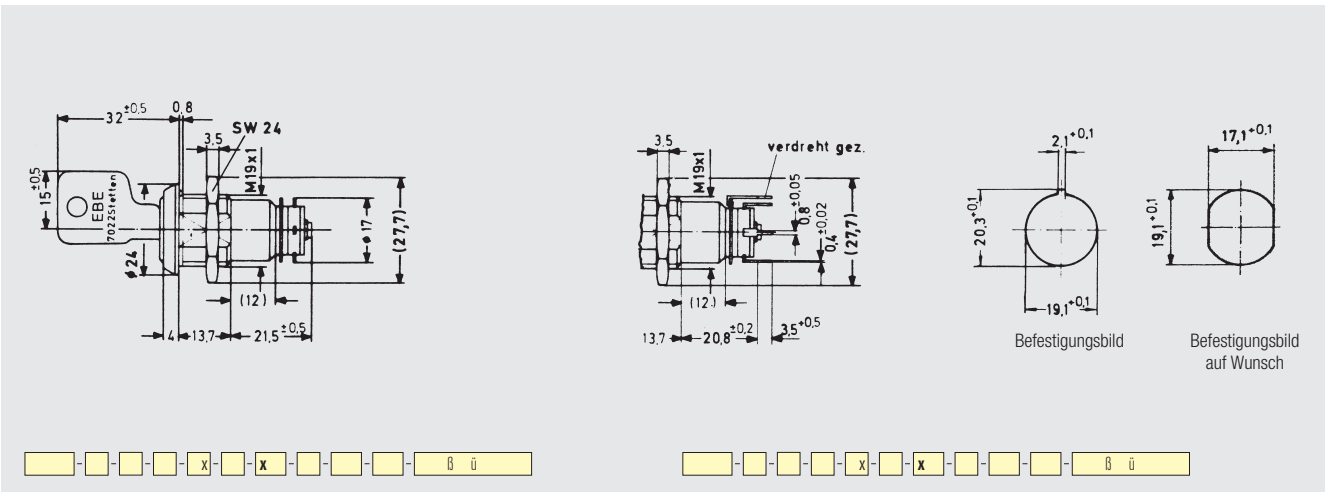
$32^{\pm0,5}$ 0,8 3,5 SW 24 M19x1 $15^{\pm0,5}$ EBE 7022Stellen ø 24 ø 17 (27,7) (12) 4 13,7 $21,5^{\pm0,5}$

3,5 M19x1 verdreht gez. $0,8^{\pm0,05}$ $0,4^{\pm0,02}$ (27,7) (12) 13,7 $20,8^{\pm0,2}$ $3,5^{+0,5}$

$2,1^{+0,1}$ $20,3^{+0,1}$ $19,1^{+0,1}$

Befestigungsbild

$17,1^{+0,1}$ $19,1^{+0,1}$

Befestigungsbild auf Wunsch

- - - - x - x - - - - ß ü

- - - - x - x - - - - ß ü